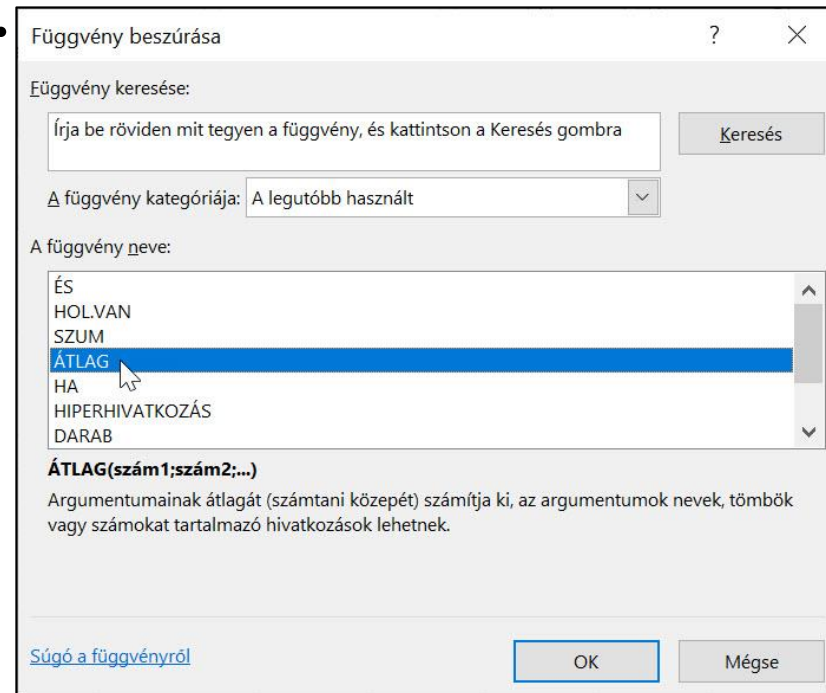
Függvény beszúrása

?

Függvény keresése:

Írja be röviden mit tegyen a függvény, és kattintson a Keresés gombra

Keresés

A függvény kategóriája: A legutóbb használt

A függvény neve:

ÉS
HOL.VAN
SZUM
ÁTLAG
HA
HIPERHIVATKOZÁS
DARAB

ÁTLAG(szám1;szám2;...)

Argumentumainak átlagát (számtani közepét) számítja ki, az argumentumok nevek, tömbök vagy számokat tartalmazó hivatkozások lehetnek.

Súgó a függvényről

OK

Mégse